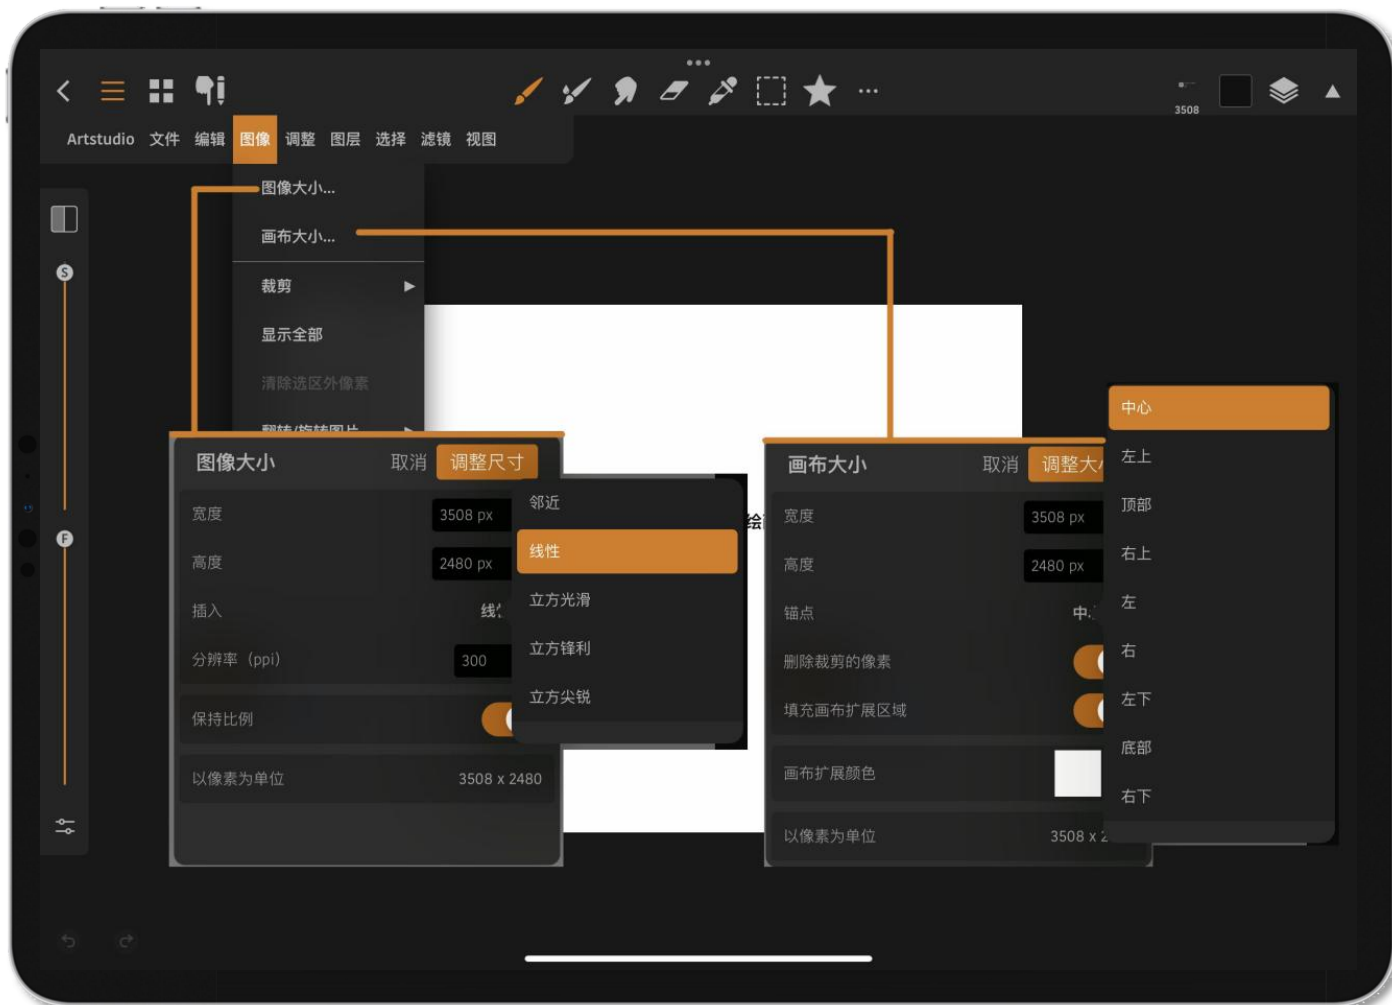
3508

Artstudio 文件 编辑 图像 调整 图层 选择 滤镜 视图

图像大小...
画布大小...
裁剪
显示全部
清除选区外像素
翻转/旋转图片

S
F

图像大小 取消 调整尺寸
宽度 3508 px
高度 2480 px
插入 线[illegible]
分辨率（ppi） 300
保持比例
以像素为单位 3508 x 2480

邻近
线性
立方光滑
立方锋利
立方尖锐

绘

画布大小 取消 调整大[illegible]
宽度 3508 px
高度 2480 px
锚点 中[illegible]
删除裁剪的像素
填充画布扩展区域
画布扩展颜色
以像素为单位 3508 x 2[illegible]

中心
左上
顶部
右上
左
右
左下
底部
右下